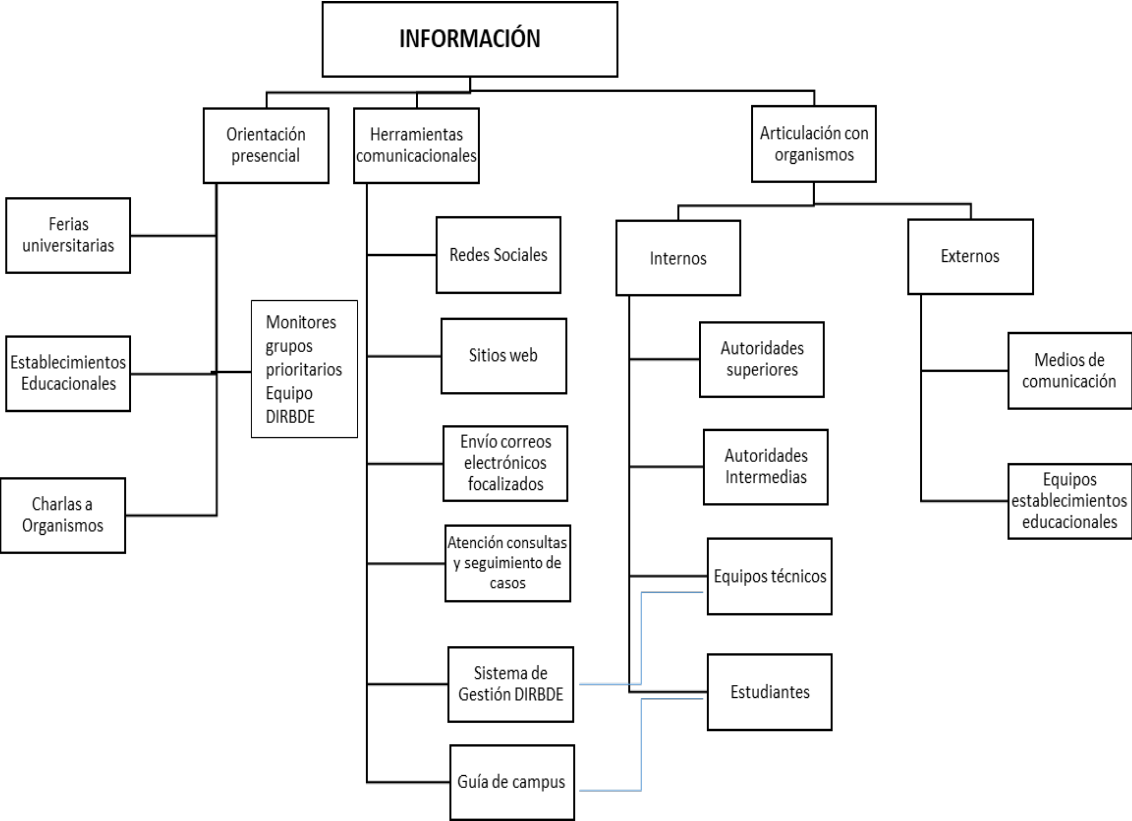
INFORMACIÓN

Orientación presencial

Ferias universitarias

Establecimientos Educacionales

Charlas a Organismos

Monitores grupos prioritarios Equipo DIRBDE

Herramientas comunicacionales

Redes Sociales

Sitios web

Envío correos electrónicos focalizados

Atención consultas y seguimiento de casos

Sistema de Gestión DIRBDE

Guía de campus

Articulación con organismos

Internos

Autoridades superiores

Autoridades Intermedias

Equipos técnicos

Estudiantes

Externos

Medios de comunicación

Equipos establecimientos educacionales